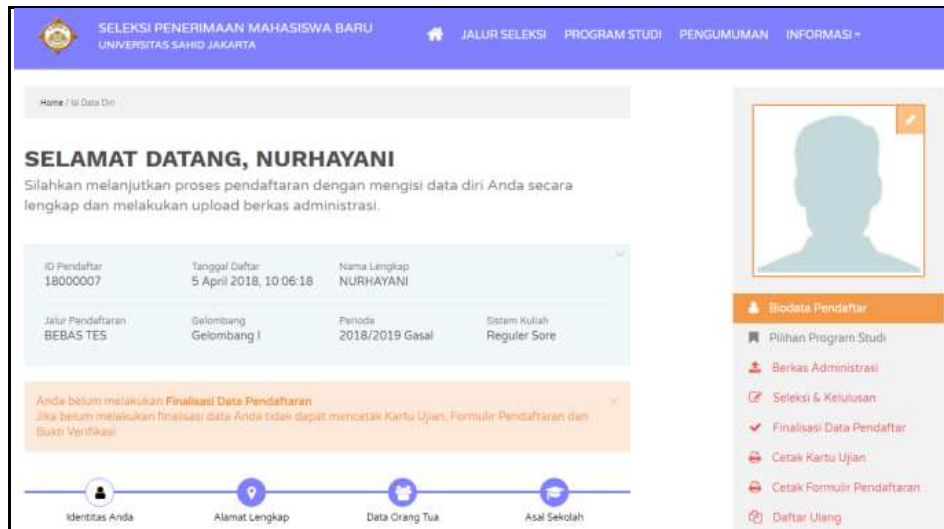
SELEKSI PENERIMAAN MAHASISWA BARU
UNIVERSITAS SAHID JAKARTA

JALUR SELEKSI PROGRAM STUDI PENGUMUMAN INFORMASI

Home / Isi Data Diri

SELAMAT DATANG, NURHAYANI
Silahkan melanjutkan proses pendaftaran dengan mengisi data diri Anda secara lengkap dan melakukan upload berkas administrasi.

ID Pendaftar
18000007

Tanggal Daftar
5 April 2018, 10:06:18

Nama Lengkap
NURHAYANI

Jalur Pendaftaran
BEBAS TES

Gelombang
Gelombang I

Periode
2018/2019 Gasal

Sistem Kuliah
Reguler Sore

Anda belum melakukan Finalisasi Data Pendaftaran
Jika belum melakukan finalisasi data Anda tidak dapat mencetak Kartu Ujian, Formulir Pendaftaran dan Bukti Verifikasi

Identitas Anda
Alamat Lengkap
Data Orang Tua
Asal Sekolah

Biodata Pendaftar
Pilihan Program Studi
Berkas Administrasi
Seleksi & Kelulusan
Finalisasi Data Pendaftar
Cetak Kartu Ujian
Cetak Formulir Pendaftaran
Daftar Ulang